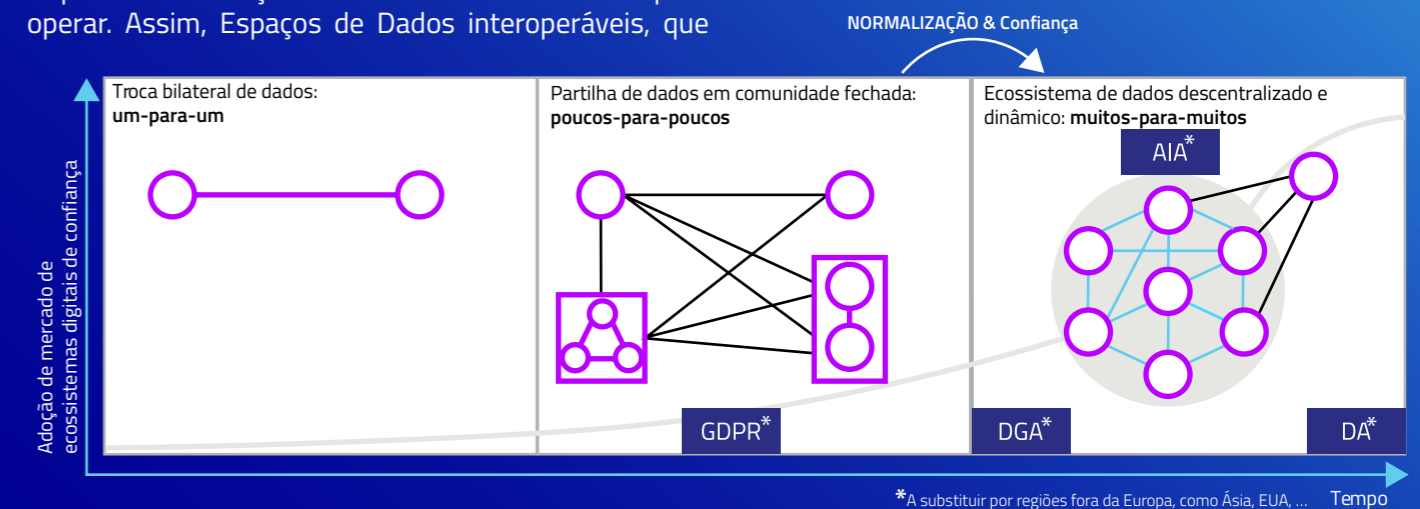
operar. Assim, Espaços de Dados interoperáveis, que

NORMALIZAÇÃO & Confiança

Adoção de mercado de ecossistemas digitais de confiança

Troca bilateral de dados: **um-para-um**

Partilha de dados em comunidade fechada: **poucos-para-poucos**

GDPR*

Ecossistema de dados descentralizado e dinâmico: **muitos-para-muitos**

AIA*

DGA*

DA*

*A substituir por regiões fora da Europa, como Ásia, EUA, ...

Tempo